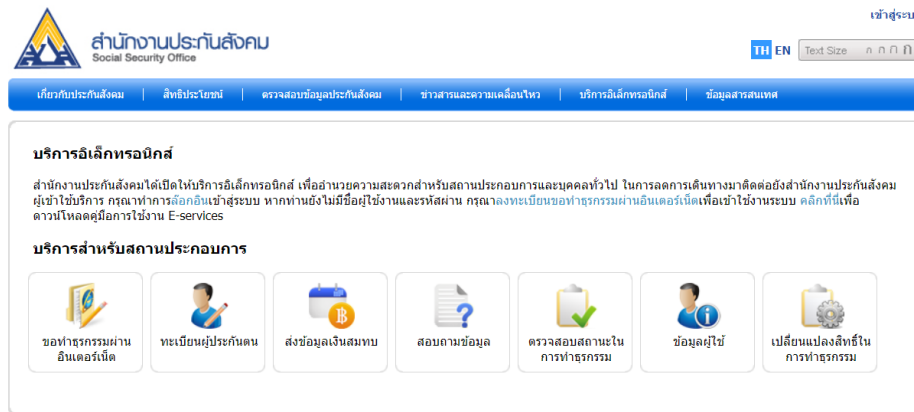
สำนักงานประกันสังคม
Social Security Office

เข้าสู่ระบ

TH EN Text Size

เกี่ยวกับประกันสังคม | สิทธิประโยชน์ | ตรวจสอบข้อมูลประกันสังคม | ข่าวสารและความเคลื่อนไหว | บริการอิเล็กทรอนิกส์ | ข้อมูลสารสนเทศ

บริการอิเล็กทรอนิกส์

สำนักงานประกันสังคมได้เปิดให้บริการอิเล็กทรอนิกส์ เพื่ออำนวยความสะดวกสำหรับสถานประกอบการและบุคคลทั่วไป ในการลดการเดินทางมาติดต่อยังสำนักงานประกันสังคม ผู้เข้าใช้บริการ กรุณาทำการล็อกอินเข้าสู่ระบบ หากท่านยังไม่มีชื่อผู้ใช้งานและรหัสผ่าน กรุณาลงทะเบียนขอทำธุรกรรมผ่านอินเตอร์เน็ตเพื่อเข้าใช้งานระบบ คลิกที่นี่เพื่อดาวน์โหลดคู่มือการใช้งาน E-services

บริการสำหรับสถานประกอบการ

ขอทำธุรกรรมผ่านอินเตอร์เน็ต

ทะเบียนผู้ประกันตน

ส่งข้อมูลเงินสมทบ

สอบถามข้อมูล

ตรวจสอบสถานะในการทำธุรกรรม

ข้อมูลผู้ใช้

เปลี่ยนแปลงสิทธิ์ในการทำธุรกรรม